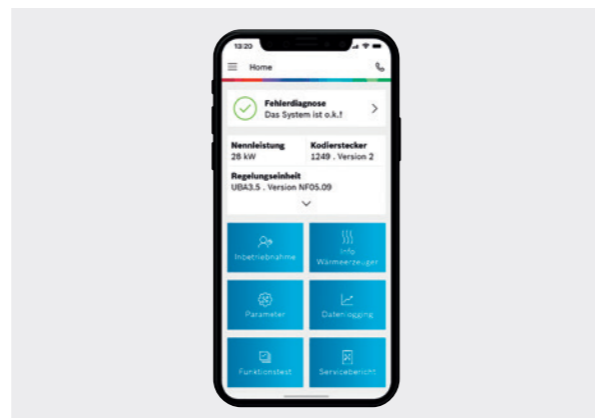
13:20

Home

Fehlerdiagnose
Das System ist o.k.!

Nennleistung
28 kW

Kodierstecker
1249 . Version 2

Regelungseinheit
UBA3.5 . Version NF05.09

Inbetriebnahme

Info
Wärmeerzeuger

Parameter

Datenlogging

Funktionstest

Servicebericht